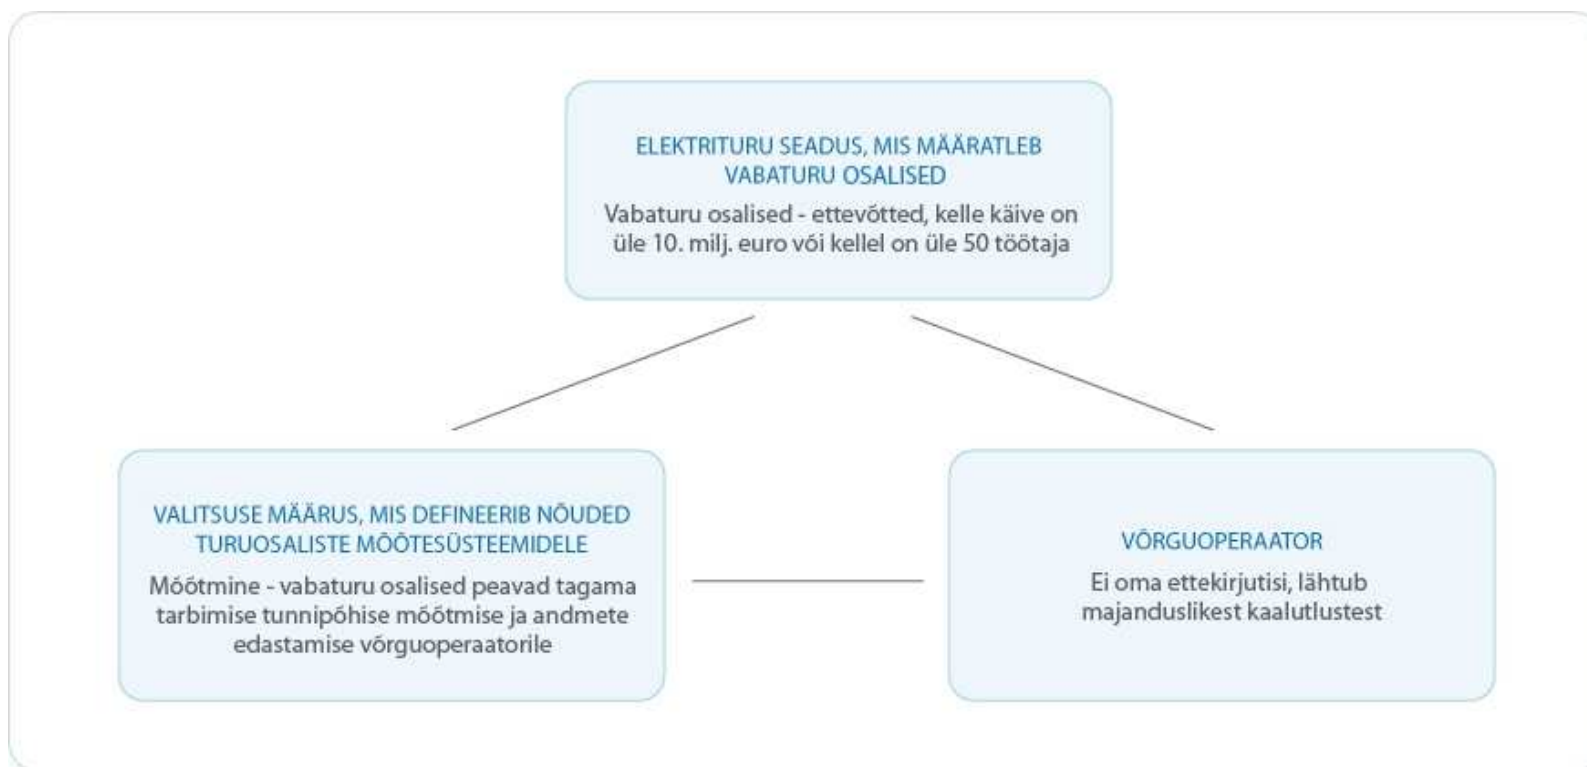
ELEKTRITURU SEADUS, MIS MÄÄRATLEB VABATURU OSALISED

Vabaturu osalised - ettevõtted, kelle käive on üle 10. milj. euro või kellel on üle 50 töötaja

VALITSUSE MÄÄRUS, MIS DEFINEERIB NÕUDED TURUOSALISTE MÕÕTESÜSTEEMIDELE

Mõõtmine - vabaturu osalised peavad tagama tarbimise tunnipõhise mõõtmise ja andmete edastamise võrguoperaatorile

VÕRGUOPERAATOR

Ei oma ettekirjutisi, lähtub majanduslikest kaalutlustest